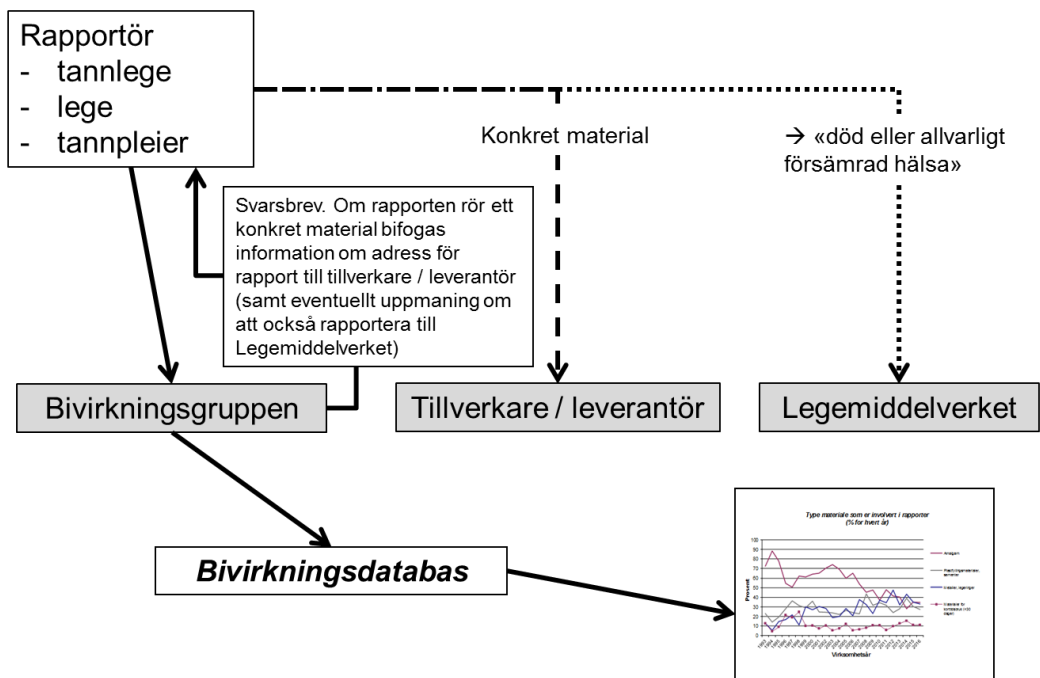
Rapportör
- tannlege
- lege
- tannpleier

Konkret material

→ «död eller allvarligt försämrad hälsa»

Svarsbrev. Om rapporten rör ett konkret material bifogas information om adress för rapport till tillverkare / leverantör (samt eventuellt uppmaning om att också rapportera till Legemiddelverket)

Bivirkningsgruppen

Tillverkare / leverantör

Legemiddelverket

Bivirkningsdatabas

Type materiale som er involvert i rapporter (% for hvert år)

100
90
80
70
60
50
40
30
20
10
0

Prosent

Amalgam

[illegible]

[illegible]

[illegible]

Virksomhetsår